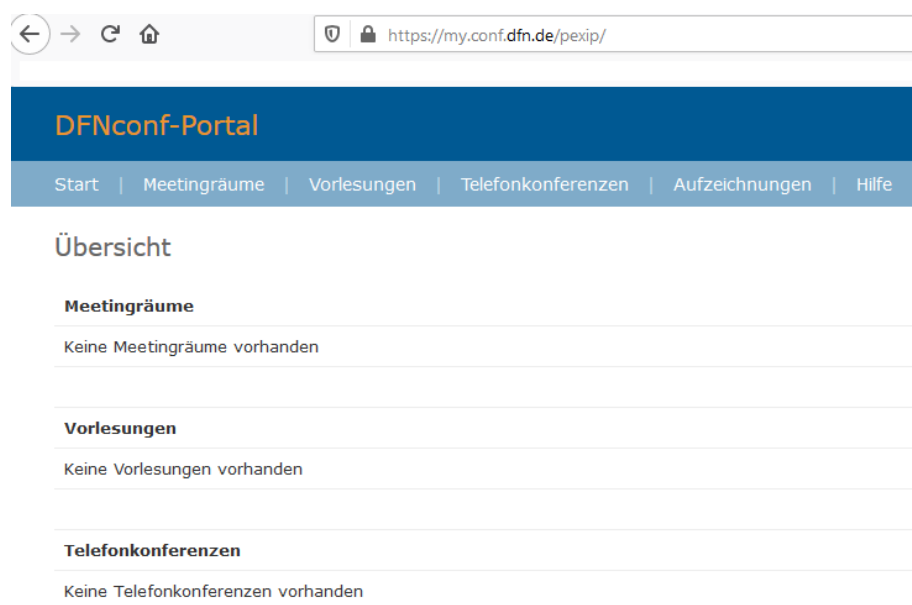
https://my.conf.dfn.de/pexip/

DFNconf-Portal

Start | Meetingräume | Vorlesungen | Telefonkonferenzen | Aufzeichnungen | Hilfe

Übersicht

Meetingräume

Keine Meetingräume vorhanden

Vorlesungen

Keine Vorlesungen vorhanden

Telefonkonferenzen

Keine Telefonkonferenzen vorhanden